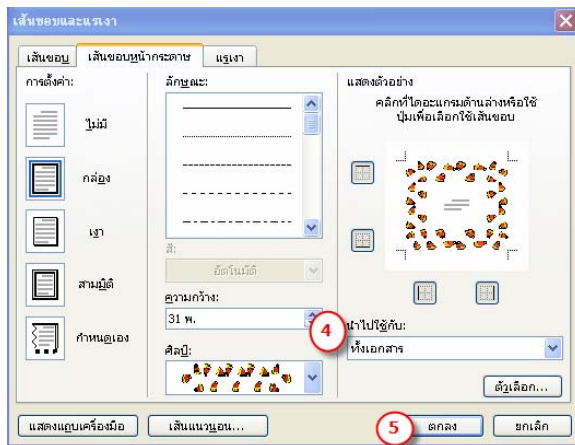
เส้นขอบและแรเงา

เส้นขอบ
เส้นขอบหน้ากระดาษ
แรเงา

การตั้งค่า:
ไม่มี
กล่อง
เงา
สามมิติ
กำหนดเอง

ลักษณะ:
สี:
อัตโนมัติ
ความกว้าง:
31 พ.
ศิลป์:

แสดงตัวอย่าง
คลิกที่ไดอะแกรมด้านล่างหรือใช้ปุ่มเพื่อเลือกใช้เส้นขอบ

4
นำไปใช้กับ:
ทั้งเอกสาร
ตัวเลือก...

แสดงแถบเครื่องมือ
เส้นแนวนอน...
5
ตกลง
ยกเลิก